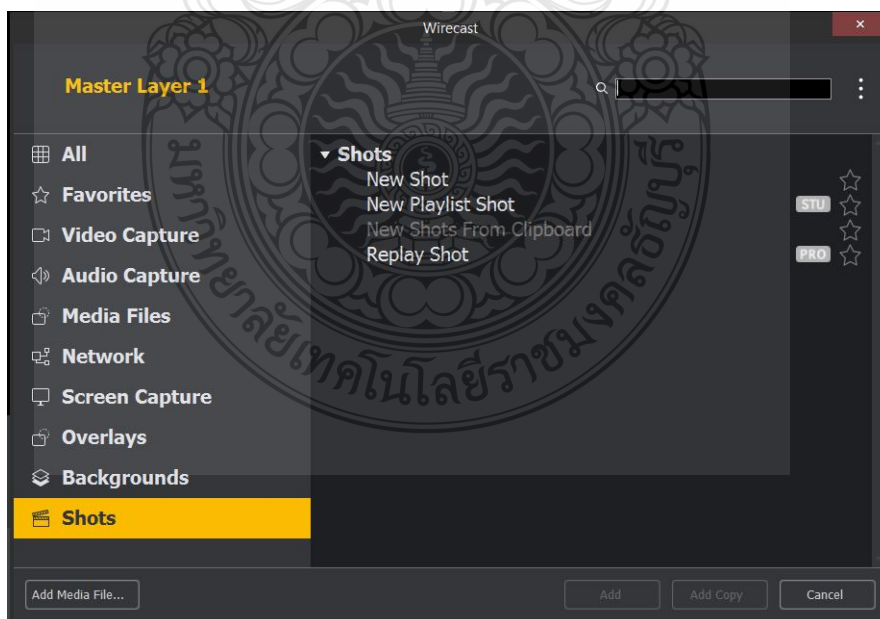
Wirecast

×

Master Layer 1

All
Favorites
Video Capture
Audio Capture
Media Files
Network
Screen Capture
Overlays
Backgrounds
Shots

▾ Shots
New Shot
New Playlist Shot
New Shots From Clipboard
Replay Shot

STU
PRO

มหาวิทยาลัยเทคโนโลยีราชมงคลธัญบุรี

Add Media File...

Add
Add Copy
Cancel